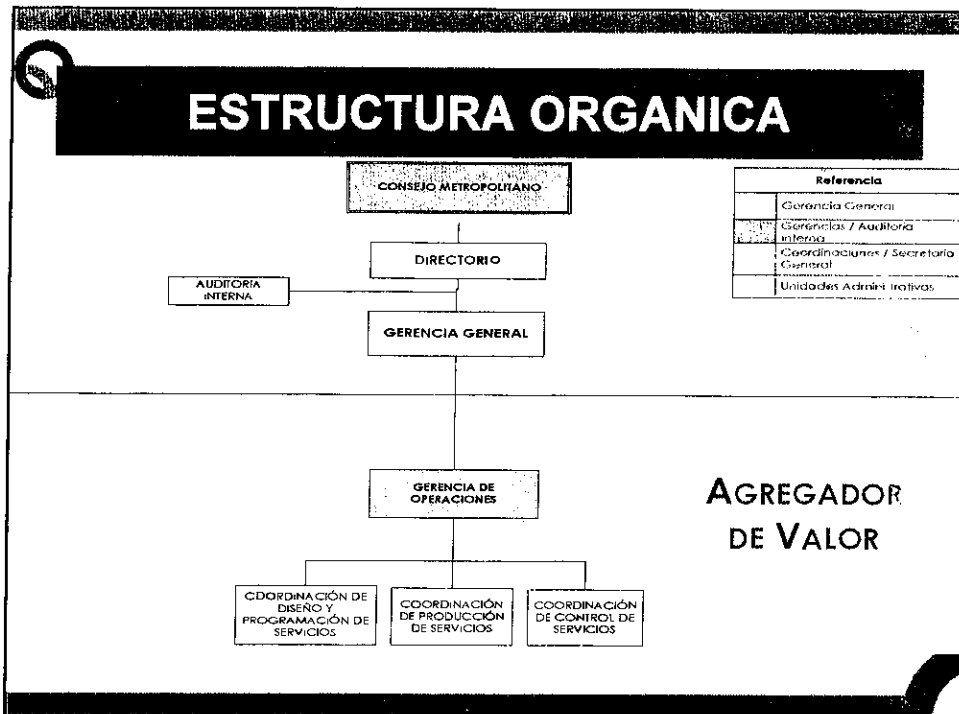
ESTRUCTURA ORGANICA

CONSEJO METROPOLITANO

DIRECTORIO

AUDITORIA INTERNA

GERENCIA GENERAL

| Referencia | |
|---|---|
| | Gerencia General |
| | Gerencias / Auditoria interna |
| | Coordinaciones / Secretaria General |
| | Unidades Administrativas |

GERENCIA DE OPERACIONES

AGREGADOR DE VALOR

COORDINACIÓN DE DISEÑO Y PROGRAMACIÓN DE SERVICIOS

COORDINACIÓN DE PRODUCCIÓN DE SERVICIOS

COORDINACIÓN DE CONTROL DE SERVICIOS